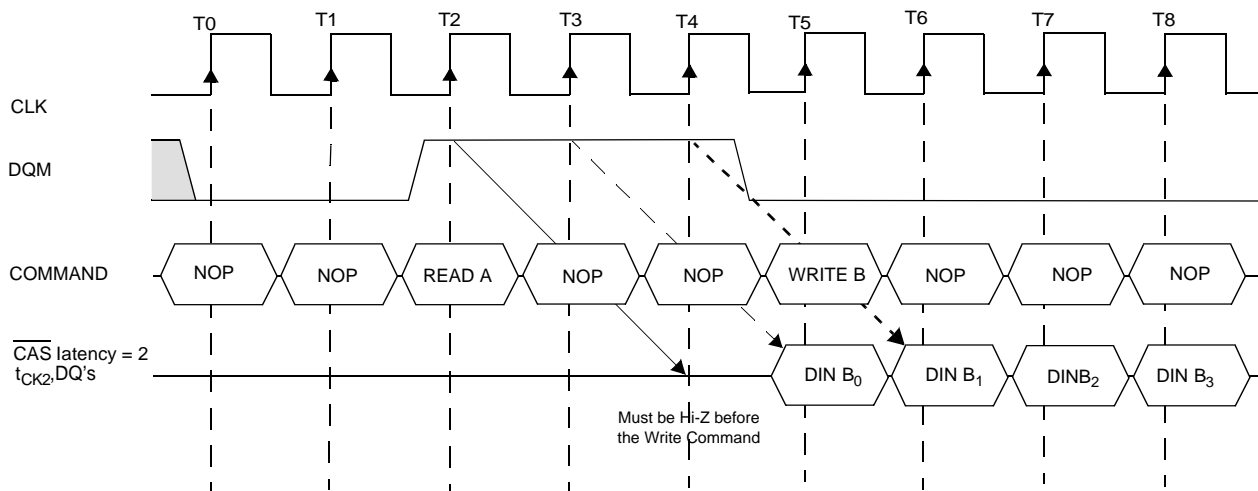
T0 T1 T2 T3 T4 T5 T6 T7 T8

CLK

DQM

COMMAND

NOP NOP READ A NOP NOP WRITE B NOP NOP NOP

$\overline{CAS}$ latency = 2
$t_{CK2}$,DQ's

DIN $B_0$ DIN $B_1$ DIN$B_2$ DIN $B_3$

Must be Hi-Z before the Write Command